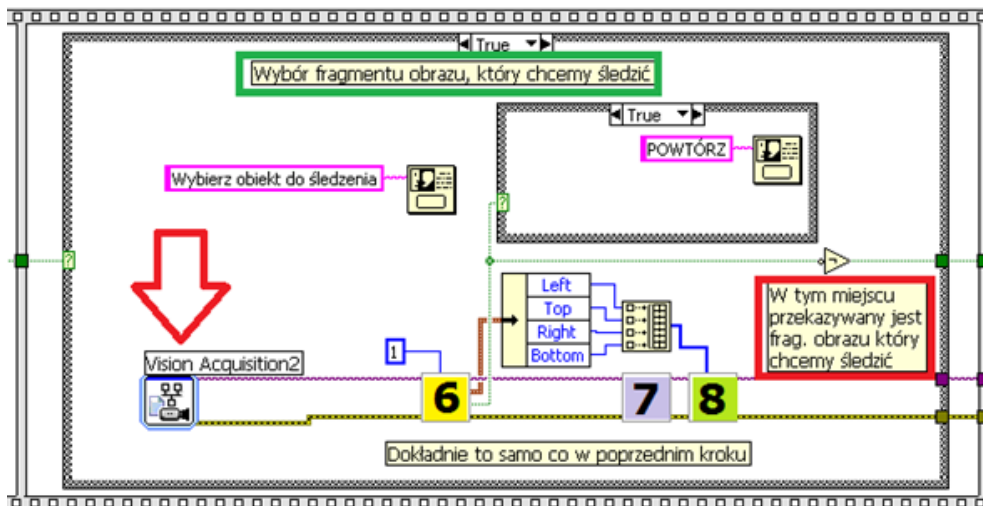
True

Wybór fragmentu obrazu, który chcemy śledzić

True

POWTÓRZ

Wybierz obiekt do śledzenia

Left
Top
Right
Bottom

W tym miejscu przekazywany jest frag. obrazu który chcemy śledzić

Vision Acquisition2

1

6

7

8

Dokładnie to samo co w poprzednim kroku